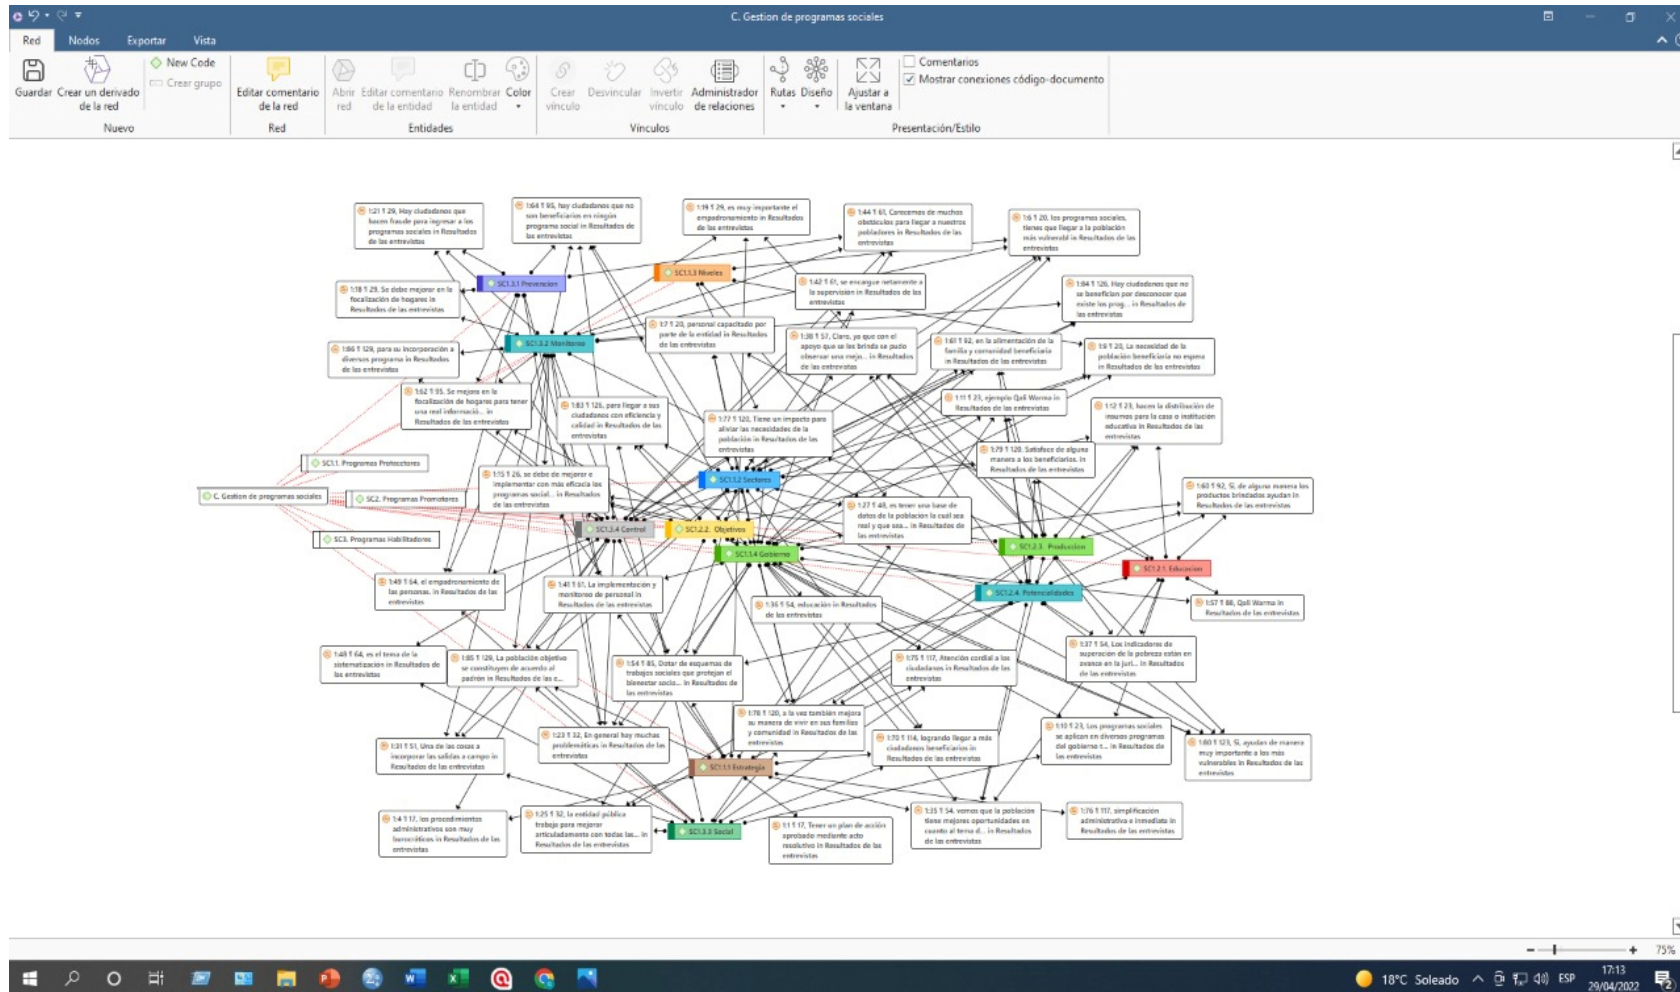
C. Gestion de programas sociales

Red Nodos Exportar Vista

Guardar Crear un derivado de la red
New Code
Crear grupo
Nuevo
Editar comentario de la red
Red
Abrir red Editar comentario de la entidad Renombrar la entidad Color
Entidades
Crear vínculo Desvincular Invertir vínculo Administrador de relaciones
Vínculos
Rutas Diseño Ajustar a la ventana
Comentarios
Mostrar conexiones código-documento
Presentación/Estilo

1:21 1 29, Hoy ciudadanos que hacen fraude para ingresar a los programas sociales in Resultados de las entrevistas
1:64 1 95, hay ciudadanos que no son beneficiarios en ningún programa social in Resultados de las entrevistas
1:19 1 29, es muy importante el empoderamiento in Resultados de las entrevistas
1:44 1 61, Carecemos de muchos obstáculos para llegar a nuestros pobladores in Resultados de las entrevistas
1:6 1 20, los programas sociales tienen que llegar a la población más vulnerabl in Resultados de las entrevistas
SC1.3.1 Prevención
SC1.1.3 Niveles
1:18 1 29, Se debe mejorar en la focalización de hogares in Resultados de las entrevistas
1:42 1 61, se encargue netamente a la supervisión in Resultados de las entrevistas
1:84 1 126, Hay ciudadanos que no se benefician por desconocer que existe los prog... in Resultados de las entrevistas
SC1.3.2 Monitoreo
1:7 1 20, personal capacitado por parte de la entidad in Resultados de las entrevistas
1:38 1 57, Claro, ya que con el apoyo que se les brinda se pudo observar una mejo... in Resultados de las entrevistas
1:61 1 92, en la alimentación de la familia y comunidad beneficiaria in Resultados de las entrevistas
1:9 1 20, La necesidad de la población beneficiaria no espera in Resultados de las entrevistas
1:86 1 129, para su incorporación a diversos programa in Resultados de las entrevistas
1:62 1 95, Se mejora en la focalización de hogares para tener una real informació... in Resultados de las entrevistas
1:83 1 126, para llegar a sus ciudadanos con eficiencia y calidad in Resultados de las entrevistas
1:77 1 120, Tiene un impacto para aliviar las necesidades de la población in Resultados de las entrevistas
1:11 1 23, ejemplo Qali Warma in Resultados de las entrevistas
1:12 1 23, hacen la distribución de insumos para la casa o institución educativa in Resultados de las entrevistas
1:79 1 120, Satisface de alguna manera a los beneficiarios. in Resultados de las entrevistas
SC1.1. Programas Protectores
1:15 1 26, se debe de mejorar e implementar con más eficacia los programas social... in Resultados de las entrevistas
SC1.1.2 Sectores
C. Gestion de programas sociales
SC2. Programas Promotores
1:60 1 92, Sí, de alguna manera los productos brindados ayudan in Resultados de las entrevistas
SC1.3.4 Control
SC1.2.2. Objetivos
1:27 1 48, es tener una base de datos de la población la cual sea real y que sea... in Resultados de las entrevistas
SC3. Programas Habilitadores
SC1.1.4 Gobierno
SC1.2.3 Producción
SC1.2.1. Educación
1:49 1 64, el empoderamiento de las personas. in Resultados de las entrevistas
1:41 1 61, La implementación y monitoreo de personal in Resultados de las entrevistas
SC1.2.4. Potencialidades
1:36 1 54, educación in Resultados de las entrevistas
1:57 1 88, Qali Warma in Resultados de las entrevistas
1:48 1 64, es el tema de la sistematización in Resultados de las entrevistas
1:85 1 129, La población objetivo se constituyen de acuerdo al padrón in Resultados de las e...
1:54 1 85, Dotar de esquemas de trabajos sociales que protejan el bienestar socia... in Resultados de las entrevistas
1:75 1 117, Atención cordial a los ciudadanos in Resultados de las entrevistas
1:37 1 54, Los indicadores de superación de la pobreza están en avance en la juri... in Resultados de las entrevistas
1:78 1 120, a la vez también mejora su manera de vivir en sus familias y comunidad in Resultados de las entrevistas
1:10 1 23, Los programas sociales se aplican en diversos programas del gobierno t... in Resultados de las entrevistas
1:31 1 51, Una de las cosas a incorporar las salidas a campo in Resultados de las entrevistas
1:23 1 32, En general hay muchas problemáticas in Resultados de las entrevistas
1:70 1 114, logrando llegar a más ciudadanos beneficiarios in Resultados de las entrevistas
1:80 1 123, Sí, ayudan de manera muy importante a los más vulnerables in Resultados de las entrevistas
SC1.1.1 Estrategia
1:4 1 17, los procedimientos administrativos son muy burocráticos in Resultados de las entrevistas
1:25 1 32, la entidad pública trabaja para mejorar articuladamente con todas las... in Resultados de las entrevistas
1:1 1 17, Tener un plan de acción aprobado mediante acto resolutivo in Resultados de las entrevistas
1:35 1 54, vemos que la población tiene mejores oportunidades en cuanto al tema d... in Resultados de las entrevistas
1:76 1 117, simplificación administrativa e inmediata in Resultados de las entrevistas
SC1.3.3 Social

75%
18°C Soleado ESP 17:13 29/04/2022